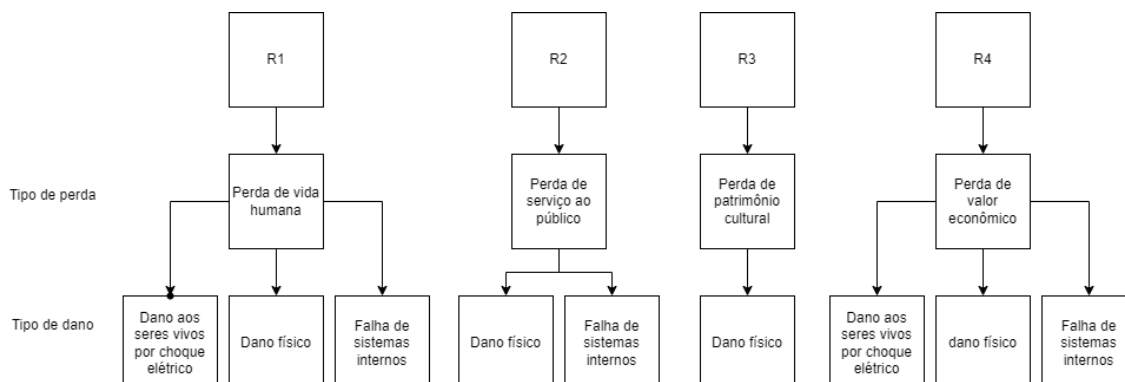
R1

R2

R3

R4

Tipo de perda

Perda de vida humana

Perda de serviço ao público

Perda de patrimônio cultural

Perda de valor econômico

Tipo de dano

Dano aos seres vivos por choque elétrico

Dano físico

Falha de sistemas internos

Dano físico

Falha de sistemas internos

Dano físico

Dano aos seres vivos por choque elétrico

dano físico

Falha de sistemas internos